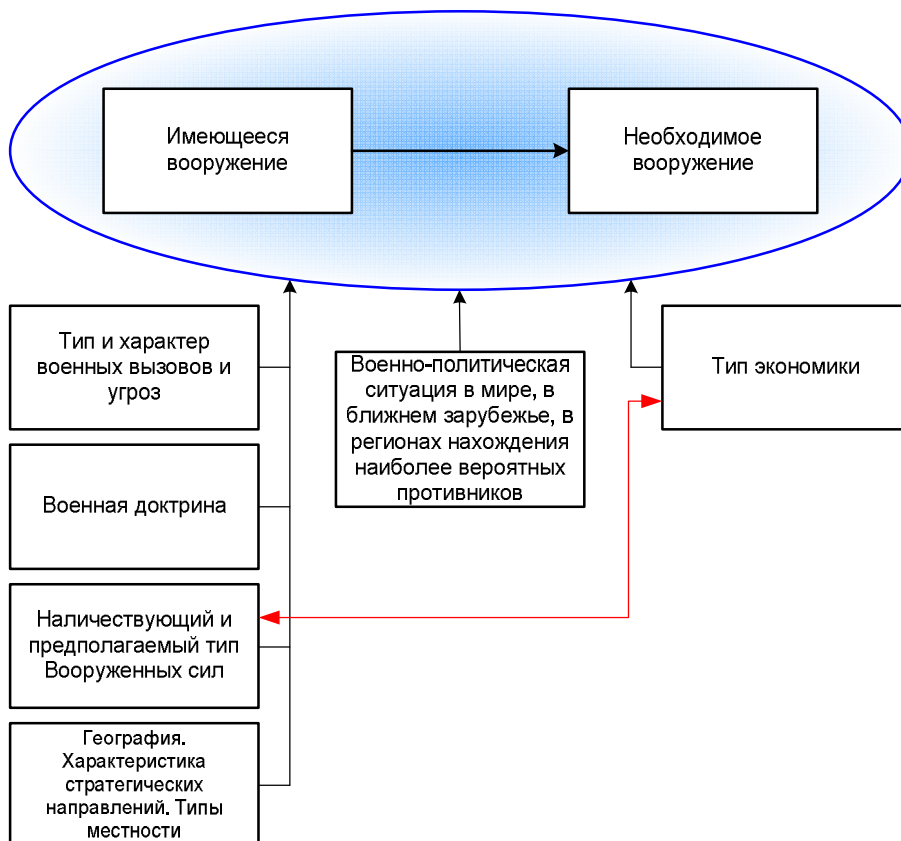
Имеющееся вооружение

Необходимое вооружение

Тип и характер военных вызовов и угроз

Военно-политическая ситуация в мире, в ближнем зарубежье, в регионах нахождения наиболее вероятных противников

Тип экономики

Военная доктрина

Наличествующий и предполагаемый тип Вооруженных сил

География. Характеристика стратегических направлений. Типы местности